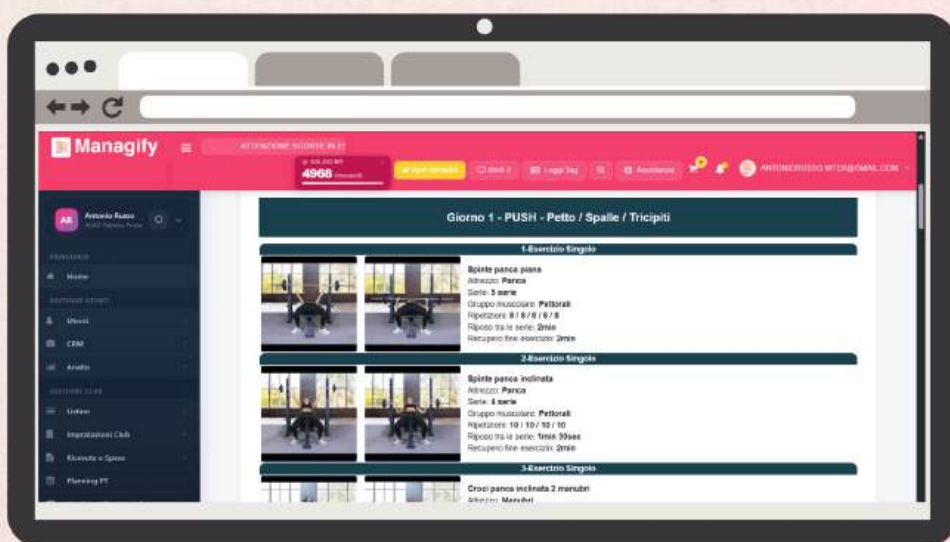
Managify

ATTENZIONE SCORTE IN E

4968

Apri cassetto

Attivi 2

Leggi Tag

Assistenza

ANTONIORUSSO.WTCR@GMAIL.COM

AR Antonio Russo

Home

Utenti

CRM

Analisi

Listini

Impostazioni Club

Ricevute e Spese

Planning PT

Giorno 1 - PUSH - Petto / Spalle / Tricipiti

1-Esercizio Singolo

Spinte panca piana
Attrezzo: Panca
Serie: 5 serie
Gruppo muscolare: Pettorali
Ripetizioni: 8 / 8 / 8 / 8 / 8
Riposo tra le serie: 2min
Recupero fine esercizio: 2min

2-Esercizio Singolo

Spinte panca inclinata
Attrezzo: Panca
Serie: 4 serie
Gruppo muscolare: Pettorali
Ripetizioni: 10 / 10 / 10 / 10
Riposo tra le serie: 1min 30sec
Recupero fine esercizio: 2min

3-Esercizio Singolo

Croci panca inclinata 2 manubri
Attrezzo: Manubri